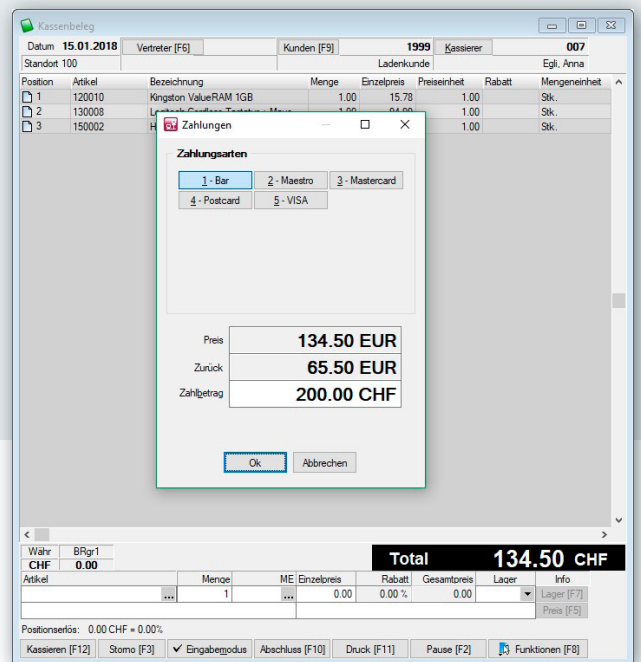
Kassenbeleg

Datum 15.01.2018 | Vertreter [F6] | Kunden [F9] | 1999 | Kassierer | 007
Standort 100 | Ladenkunde | Egli, Anna

| Position | Artikel | Bezeichnung | Menge | Einzelpreis | Preiseinheit | Rabatt | Mengeneinheit |
|---|---|---|---|---|---|---|---|
| 1 | 120010 | Kingston ValueRAM 1GB | 1.00 | 15.78 | 1.00 | | Stk. |
| 2 | 130008 | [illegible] | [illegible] | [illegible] | 1.00 | | Stk. |
| 3 | 150002 | H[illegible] | | | 1.00 | | Stk. |

Zahlungen

Zahlungsarten

1 - Bar
2 - Maestro
3 - Mastercard
4 - Postcard
5 - VISA

Preis 134.50 EUR
Zurück 65.50 EUR
Zahlbetrag 200.00 CHF

Ok
Abbrechen

Währ BRgr1
CHF 0.00

Total 134.50 CHF

| Artikel | Menge | ME | Einzelpreis | Rabatt | Gesamtpreis | Lager | Info |
|---|---|---|---|---|---|---|---|
| ... | 1 | ... | 0.00 | 0.00 % | 0.00 | | Lager [F7] |
| | | | | | | | Preis [F5] |

Positionserlös: 0.00 CHF = 0.00%

Kassieren [F12] | Storno [F3] | Eingabemodus | Abschluss [F10] | Druck [F11] | Pause [F2] | Funktionen [F8]